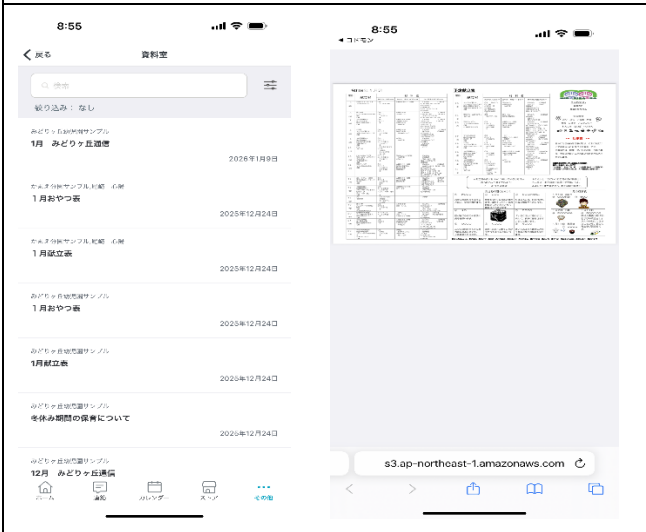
8:55

戻る

資料室

検索

絞り込み：なし

みどりヶ丘幼稚園サンプル
1月 みどりヶ丘通信
2026年1月9日

かえで幼稚園サンプル 北館 心館
1月おやつ表
2025年12月24日

かえで幼稚園サンプル 北館 心館
1月献立表
2025年12月24日

みどりヶ丘幼稚園サンプル
1月おやつ表
2025年12月24日

みどりヶ丘幼稚園サンプル
1月献立表
2025年12月24日

みどりヶ丘幼稚園サンプル
冬休み期間の保育について
2025年12月24日

みどりヶ丘幼稚園サンプル
12月 みどりヶ丘通信

ホーム
連絡
カレンダー
ストア
その他

8:55
◀ コドモン

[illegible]

s3.ap-northeast-1.amazonaws.com